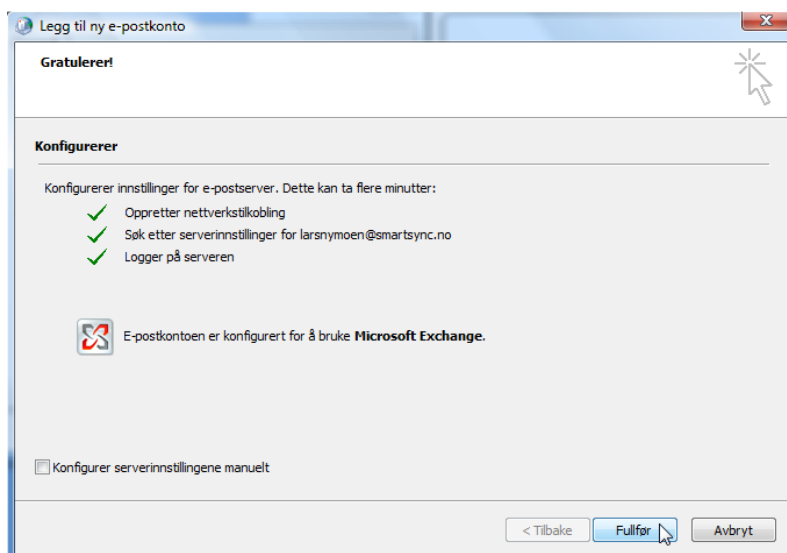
Legg til ny e-postkonto

Gratulerer!

Konfigurerer

Konfigurerer innstillinger for e-postserver. Dette kan ta flere minutter:

Oppretter nettverkstilkobling

Søk etter serverinnstillinger for larsnymoen@smartsync.no

Logger på serveren

E-postkontoen er konfigurert for å bruke **Microsoft Exchange**.

Konfigurer serverinnstillingene manuelt

< Tilbake

Fullfør

Avbryt